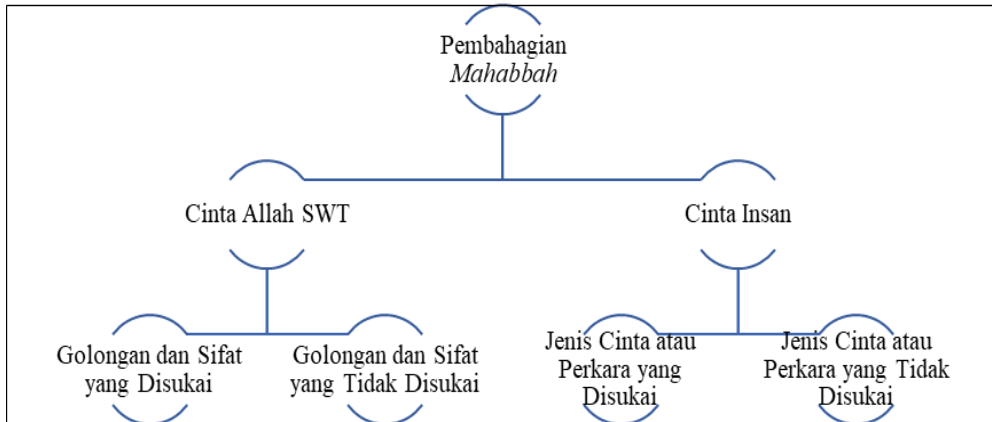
Pembahagian *Mahabbah*

Cinta Allah SWT

Cinta Insan

Golongan dan Sifat yang Disukai

Golongan dan Sifat yang Tidak Disukai

Jenis Cinta atau Perkara yang Disukai

Jenis Cinta atau Perkara yang Tidak Disukai